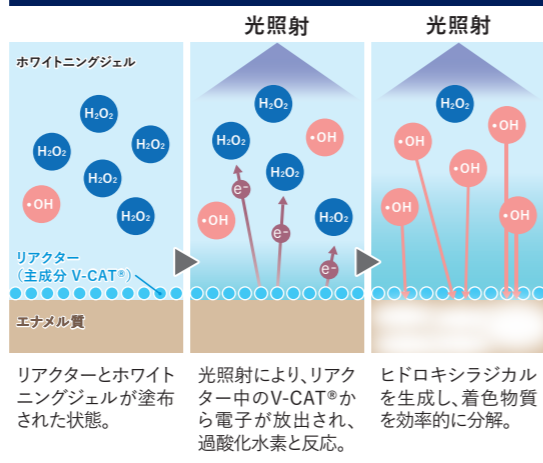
光照射

光照射

ホワイトニングジェル

$H_2O_2$

$H_2O_2$

$H_2O_2$

$H_2O_2$

$H_2O_2$

•OH

リアクター
（主成分 V-CAT®）

エナメル質

$H_2O_2$

$H_2O_2$

•OH

$H_2O_2$

•OH

$H_2O_2$

e⁻

e⁻

e⁻

$H_2O_2$

•OH

•OH

•OH

•OH

•OH

リアクターとホワイトニングジェルが塗布された状態。

光照射により、リアクター中のV-CAT®から電子が放出され、過酸化水素と反応。

ヒドロキシラジカルを生成し、着色物質を効率的に分解。